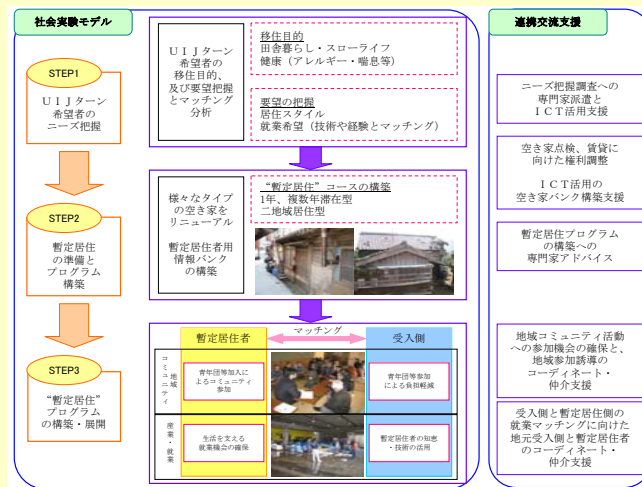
社会実験モデル

STEP1

ＵＩＪターン希望者のニーズ把握

ＵＩＪターン希望者の移住目的、及び要望把握とマッチング分析

移住目的
田舎暮らし・スローライフ
健康（アレルギー・喘息等）

要望の把握
居住スタイル
就業希望（技術や経験とマッチング）

STEP2

暫定居住の準備とプログラム構築

様々なタイプの空き家をリニューアル

暫定居住者用情報バンクの構築

"暫定居住"コースの構築
1年、複数年滞在型
二地域居住型

STEP3

"暫定居住"プログラムの構築・展開

暫定居住者

マッチング

受入側

コミュニティ
地域

青年団等加入によるコミュニティ参加

青年団等参加による負担軽減

産業・就業

生活を支える就業機会の確保

暫定居住者の知恵・技術の活用

連携交流支援

ニーズ把握調査への専門家派遣とＩＣＴ活用支援

空き家点検、賃貸に向けた権利調整

ＩＣＴ活用の空き家バンク構築支援

暫定居住プログラムの構築への専門家アドバイス

地域コミュニティ活動への参加機会の確保と、地域参加誘導のコーディネート・仲介支援

受入側と暫定居住側の就業マッチングに向けた地元受入側と暫定居住者のコーディネート・仲介支援